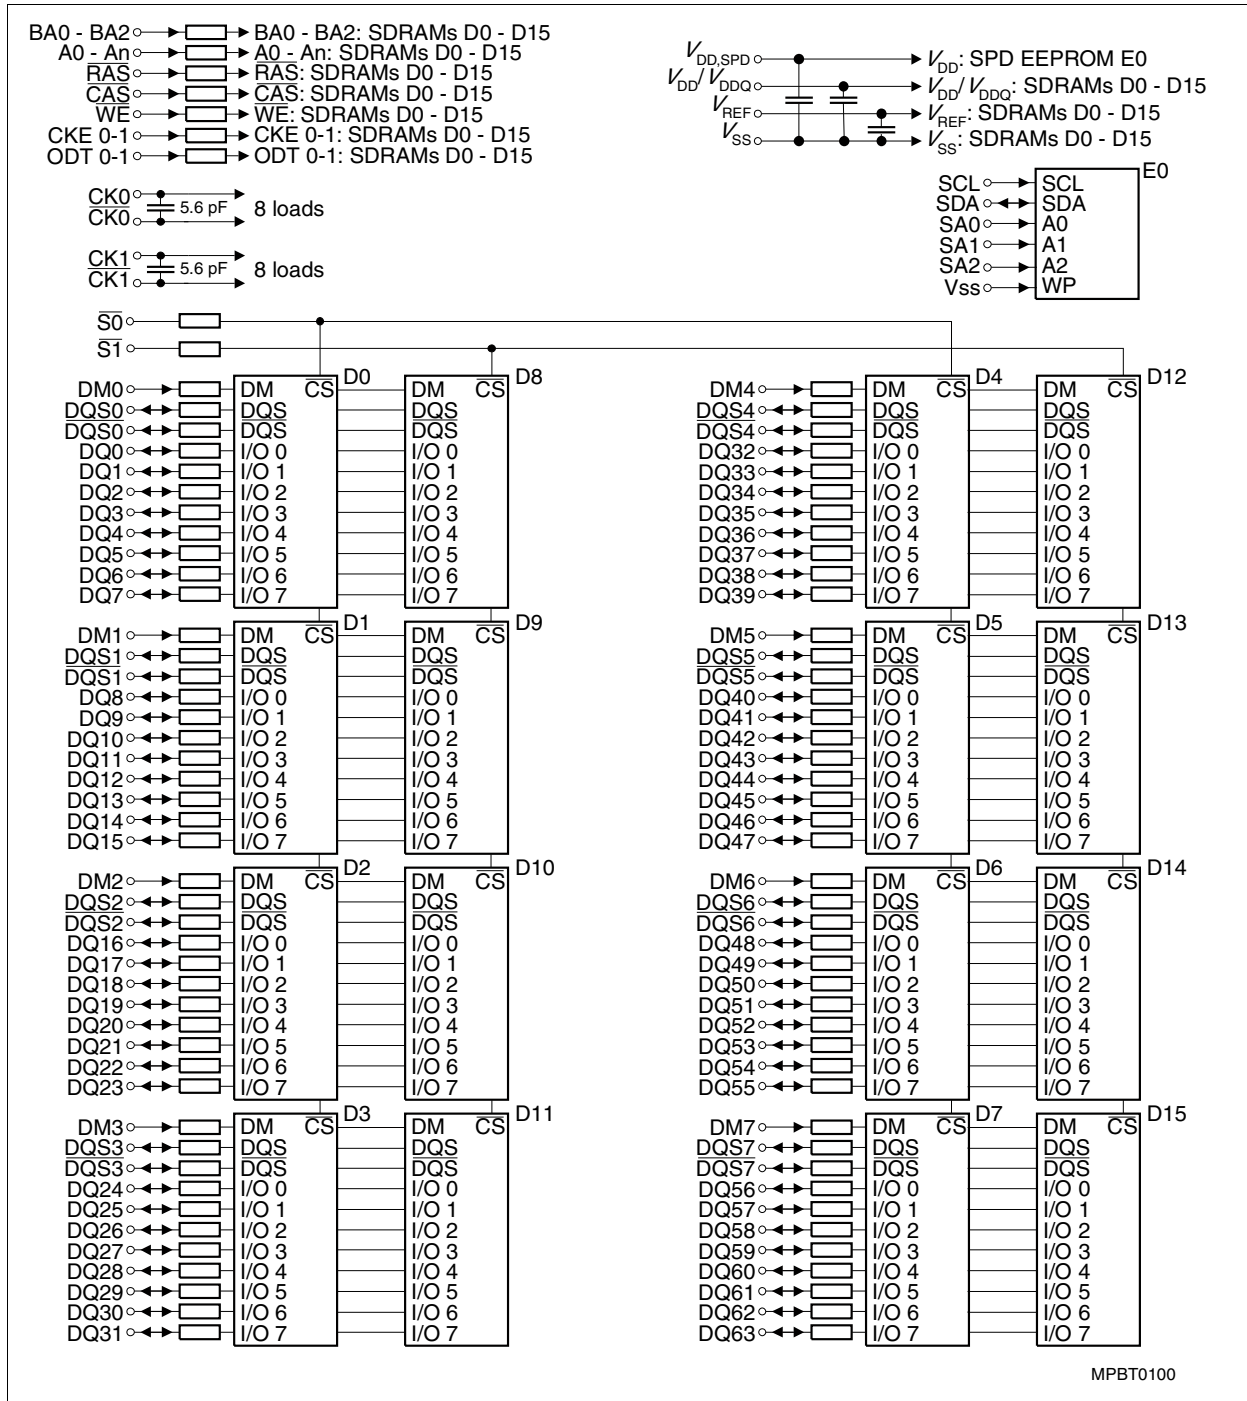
BA0 - BA2 BA0 - BA2: SDRAMs D0 - D15
A0 - An A0 - An: SDRAMs D0 - D15
$\overline{RAS}$ $\overline{RAS}$: SDRAMs D0 - D15
$\overline{CAS}$ $\overline{CAS}$: SDRAMs D0 - D15
$\overline{WE}$ $\overline{WE}$: SDRAMs D0 - D15
CKE 0-1 CKE 0-1: SDRAMs D0 - D15
ODT 0-1 ODT 0-1: SDRAMs D0 - D15

$V_{DD,SPD}$ $V_{DD}$: SPD EEPROM E0
$V_{DD}/V_{DDQ}$ $V_{DD}/V_{DDQ}$: SDRAMs D0 - D15
$V_{REF}$ $V_{REF}$: SDRAMs D0 - D15
$V_{SS}$ $V_{SS}$: SDRAMs D0 - D15

CK0
$\overline{CK0}$ 5.6 pF 8 loads

CK1
$\overline{CK1}$ 5.6 pF 8 loads

E0
SCL SCL
SDA SDA
SA0 A0
SA1 A1
SA2 A2
Vss WP

$\overline{S0}$
$\overline{S1}$

D0
DM0 DM $\overline{CS}$
DQS0 DQS
$\overline{DQS0}$ $\overline{DQS}$
DQ0 I/O 0
DQ1 I/O 1
DQ2 I/O 2
DQ3 I/O 3
DQ4 I/O 4
DQ5 I/O 5
DQ6 I/O 6
DQ7 I/O 7

D8
DM $\overline{CS}$
DQS
$\overline{DQS}$
I/O 0
I/O 1
I/O 2
I/O 3
I/O 4
I/O 5
I/O 6
I/O 7

D1
DM1 DM $\overline{CS}$
DQS1 DQS
$\overline{DQS1}$ $\overline{DQS}$
DQ8 I/O 0
DQ9 I/O 1
DQ10 I/O 2
DQ11 I/O 3
DQ12 I/O 4
DQ13 I/O 5
DQ14 I/O 6
DQ15 I/O 7

D9
DM $\overline{CS}$
DQS
$\overline{DQS}$
I/O 0
I/O 1
I/O 2
I/O 3
I/O 4
I/O 5
I/O 6
I/O 7

D2
DM2 DM $\overline{CS}$
DQS2 DQS
$\overline{DQS2}$ $\overline{DQS}$
DQ16 I/O 0
DQ17 I/O 1
DQ18 I/O 2
DQ19 I/O 3
DQ20 I/O 4
DQ21 I/O 5
DQ22 I/O 6
DQ23 I/O 7

D10
DM $\overline{CS}$
DQS
$\overline{DQS}$
I/O 0
I/O 1
I/O 2
I/O 3
I/O 4
I/O 5
I/O 6
I/O 7

D3
DM3 DM $\overline{CS}$
DQS3 DQS
$\overline{DQS3}$ $\overline{DQS}$
DQ24 I/O 0
DQ25 I/O 1
DQ26 I/O 2
DQ27 I/O 3
DQ28 I/O 4
DQ29 I/O 5
DQ30 I/O 6
DQ31 I/O 7

D11
DM $\overline{CS}$
DQS
$\overline{DQS}$
I/O 0
I/O 1
I/O 2
I/O 3
I/O 4
I/O 5
I/O 6
I/O 7

D4
DM4 DM $\overline{CS}$
DQS4 DQS
$\overline{DQS4}$ $\overline{DQS}$
DQ32 I/O 0
DQ33 I/O 1
DQ34 I/O 2
DQ35 I/O 3
DQ36 I/O 4
DQ37 I/O 5
DQ38 I/O 6
DQ39 I/O 7

D12
DM $\overline{CS}$
DQS
$\overline{DQS}$
I/O 0
I/O 1
I/O 2
I/O 3
I/O 4
I/O 5
I/O 6
I/O 7

D5
DM5 DM $\overline{CS}$
DQS5 DQS
$\overline{DQS5}$ $\overline{DQS}$
DQ40 I/O 0
DQ41 I/O 1
DQ42 I/O 2
DQ43 I/O 3
DQ44 I/O 4
DQ45 I/O 5
DQ46 I/O 6
DQ47 I/O 7

D13
DM $\overline{CS}$
DQS
$\overline{DQS}$
I/O 0
I/O 1
I/O 2
I/O 3
I/O 4
I/O 5
I/O 6
I/O 7

D6
DM6 DM $\overline{CS}$
DQS6 DQS
$\overline{DQS6}$ $\overline{DQS}$
DQ48 I/O 0
DQ49 I/O 1
DQ50 I/O 2
DQ51 I/O 3
DQ52 I/O 4
DQ53 I/O 5
DQ54 I/O 6
DQ55 I/O 7

D14
DM $\overline{CS}$
DQS
$\overline{DQS}$
I/O 0
I/O 1
I/O 2
I/O 3
I/O 4
I/O 5
I/O 6
I/O 7

D7
DM7 DM $\overline{CS}$
DQS7 DQS
$\overline{DQS7}$ $\overline{DQS}$
DQ56 I/O 0
DQ57 I/O 1
DQ58 I/O 2
DQ59 I/O 3
DQ60 I/O 4
DQ61 I/O 5
DQ62 I/O 6
DQ63 I/O 7

D15
DM $\overline{CS}$
DQS
$\overline{DQS}$
I/O 0
I/O 1
I/O 2
I/O 3
I/O 4
I/O 5
I/O 6
I/O 7

MPBT0100